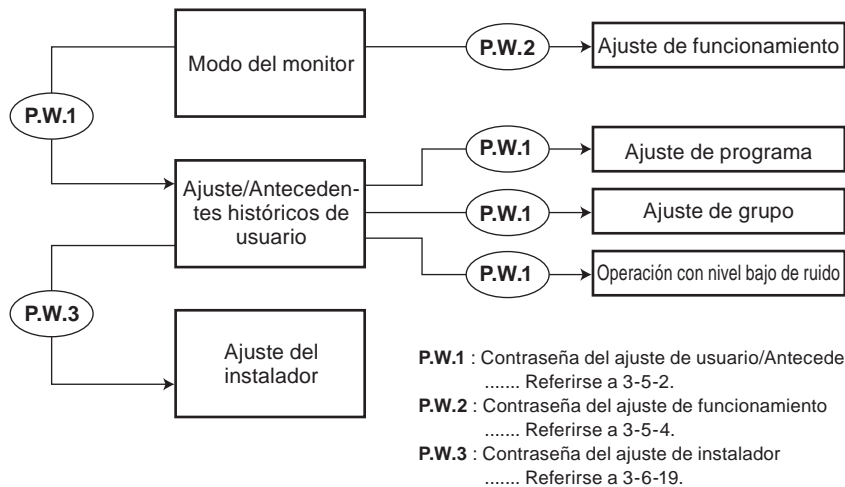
Modo del monitor

P.W.2

Ajuste de funcionamiento

P.W.1

Ajuste/Antecedentes históricos de usuario

P.W.1

Ajuste de programa

P.W.1

Ajuste de grupo

P.W.1

Operación con nivel bajo de ruido

P.W.3

Ajuste del instalador

**P.W.1** : Contraseña del ajuste de usuario/Antecede ....... Referirse a 3-5-2.
**P.W.2** : Contraseña del ajuste de funcionamiento ....... Referirse a 3-5-4.
**P.W.3** : Contraseña del ajuste de instalador ....... Referirse a 3-6-19.